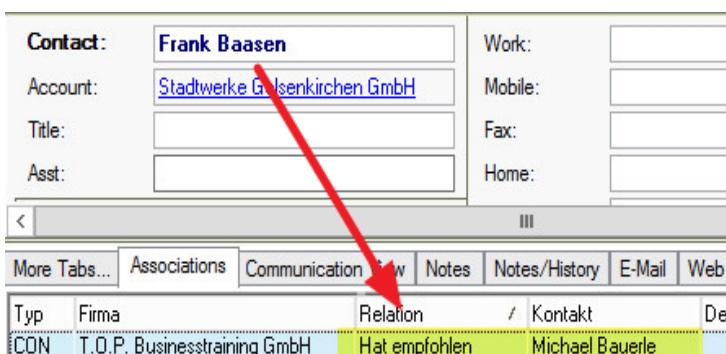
Contact: Frank Baasen
Account: Stadtwerke G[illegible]senkirchen GmbH
Title:
Asst.:

Work:
Mobile:
Fax:
Home:

III

More Tabs... | Associations | Communication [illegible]ew | Notes | Notes/History | E-Mail | Web

| Typ | Firma | Relation / | Kontakt | De |
|---|---|---|---|---|
| CON | T.O.P. Businesstraining GmbH | Hat empfohlen | Michael Bauerle | |